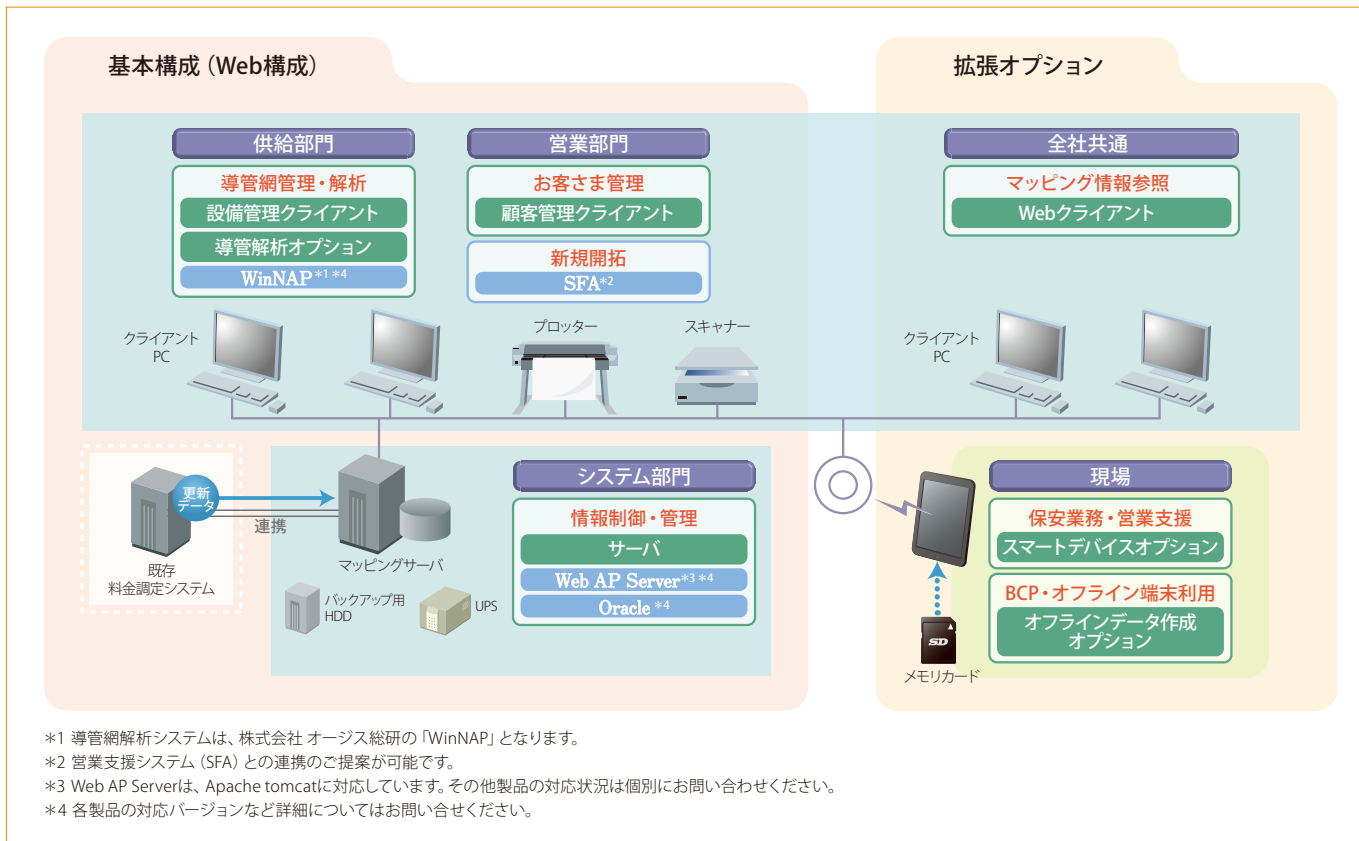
基本構成（Web構成）

拡張オプション

供給部門

導管網管理・解析

設備管理クライアント

導管解析オプション

WinNAP＊1 ＊4

営業部門

お客さま管理

顧客管理クライアント

新規開拓

SFA＊2

全社共通

マッピング情報参照

Webクライアント

クライアントPC

プロッター

スキャナー

クライアントPC

既存料金調定システム

更新データ

連携

マッピングサーバ

バックアップ用HDD

UPS

システム部門

情報制御・管理

サーバ

Web AP Server＊3 ＊4

Oracle ＊4

現場

保安業務・営業支援

スマートデバイスオプション

BCP・オフライン端末利用

オフラインデータ作成オプション

メモリカード

＊1 導管網解析システムは、株式会社 オージス総研の「WinNAP」となります。
＊2 営業支援システム（SFA）との連携のご提案が可能です。
＊3 Web AP Serverは、Apache tomcatに対応しています。その他製品の対応状況は個別にお問い合わせください。
＊4 各製品の対応バージョンなど詳細についてはお問い合せください。